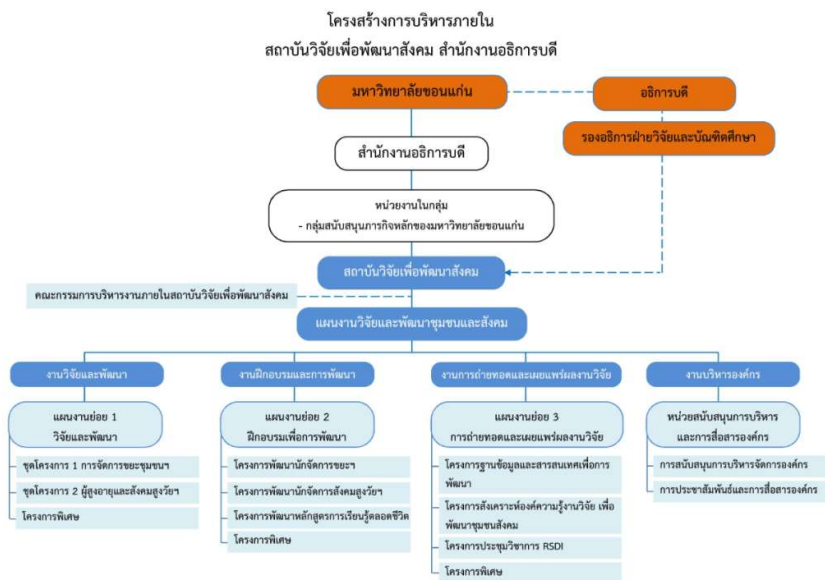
โครงสร้างการบริหารภายใน
สถาบันวิจัยเพื่อพัฒนาสังคม สำนักงานอธิการบดี

มหาวิทยาลัยขอนแก่น

อธิการบดี

รองอธิการฝ่ายวิจัยและบัณฑิตศึกษา

สำนักงานอธิการบดี

หน่วยงานในกลุ่ม
- กลุ่มสนับสนุนภารกิจหลักของมหาวิทยาลัยขอนแก่น

สถาบันวิจัยเพื่อพัฒนาสังคม

คณะกรรมการบริหารงานภายในสถาบันวิจัยเพื่อพัฒนาสังคม

แผนงานวิจัยและพัฒนาชุมชนและสังคม

งานวิจัยและพัฒนา

แผนงานย่อย 1
วิจัยและพัฒนา

ชุดโครงการ 1 การจัดการขยะชุมชนฯ

ชุดโครงการ 2 ผู้สูงอายุและสังคมสูงวัยฯ

โครงการพิเศษ

งานฝึกอบรมและการพัฒนา

แผนงานย่อย 2
ฝึกอบรมเพื่อการพัฒนา

โครงการพัฒนานักจัดการขยะฯ

โครงการพัฒนานักจัดการสังคมสูงวัยฯ

โครงการพัฒนาหลักสูตรการเรียนรู้ตลอดชีวิต

โครงการพิเศษ

งานการถ่ายทอดและเผยแพร่ผลงานวิจัย

แผนงานย่อย 3
การถ่ายทอดและเผยแพร่ผลงานวิจัย

โครงการฐานข้อมูลและสารสนเทศเพื่อการพัฒนา

โครงการสังเคราะห์องค์ความรู้งานวิจัย เพื่อพัฒนาชุมชนสังคม

โครงการประชุมวิชาการ RSDI

โครงการพิเศษ

งานบริหารองค์กร

หน่วยสนับสนุนการบริหาร
และการสื่อสารองค์กร

การสนับสนุนการบริหารจัดการองค์กร

การประชาสัมพันธ์และการสื่อสารองค์กร